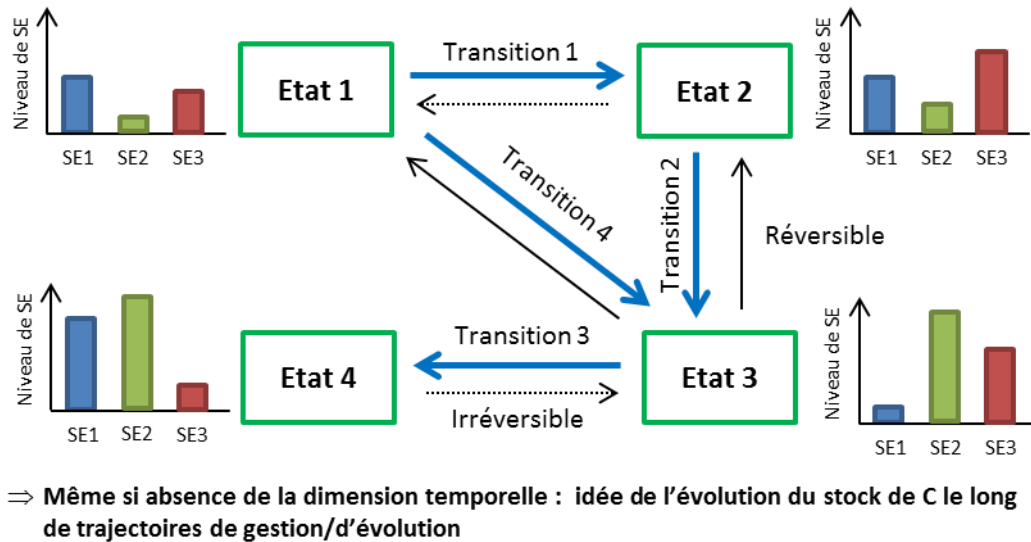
Niveau de SE

SE1 SE2 SE3

Etat 1

Transition 1

Etat 2

Niveau de SE

SE1 SE2 SE3

Transition 4

Transition 2

Réversible

Niveau de SE

SE1 SE2 SE3

Etat 4

Transition 3

Irréversible

Etat 3

Niveau de SE

SE1 SE2 SE3

⇒ Même si absence de la dimension temporelle : idée de l’évolution du stock de C le long de trajectoires de gestion/d’évolution